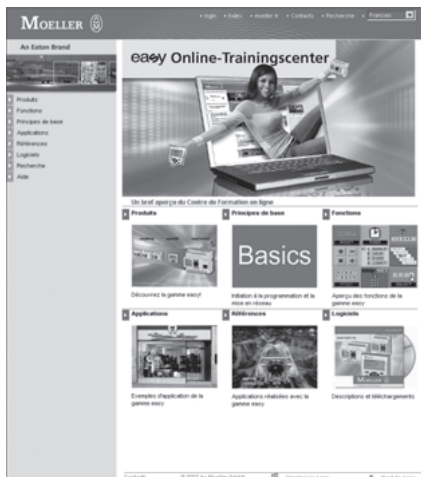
MOELLER

» login » Index » moeller.fr » Contacts » Recherche » Français

An Eaton Brand

Produits
Fonctions
Principes de base
Applications
Références
Logiciels
Recherche
Aide

easy Online-Trainingscenter

Un bref aperçu du Centre de Formation en ligne

Produits
Découvrez la gamme easy!

Principes de base
Basics
Initiation à la programmation et la mise en réseau

Fonctions
Aperçu des fonctions de la gamme easy

Applications
Exemples d'application de la gamme easy

Références
Applications réalisées avec la gamme easy

Logiciels
Descriptions et téléchargements

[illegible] © 2007 by Moeller GmbH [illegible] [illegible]